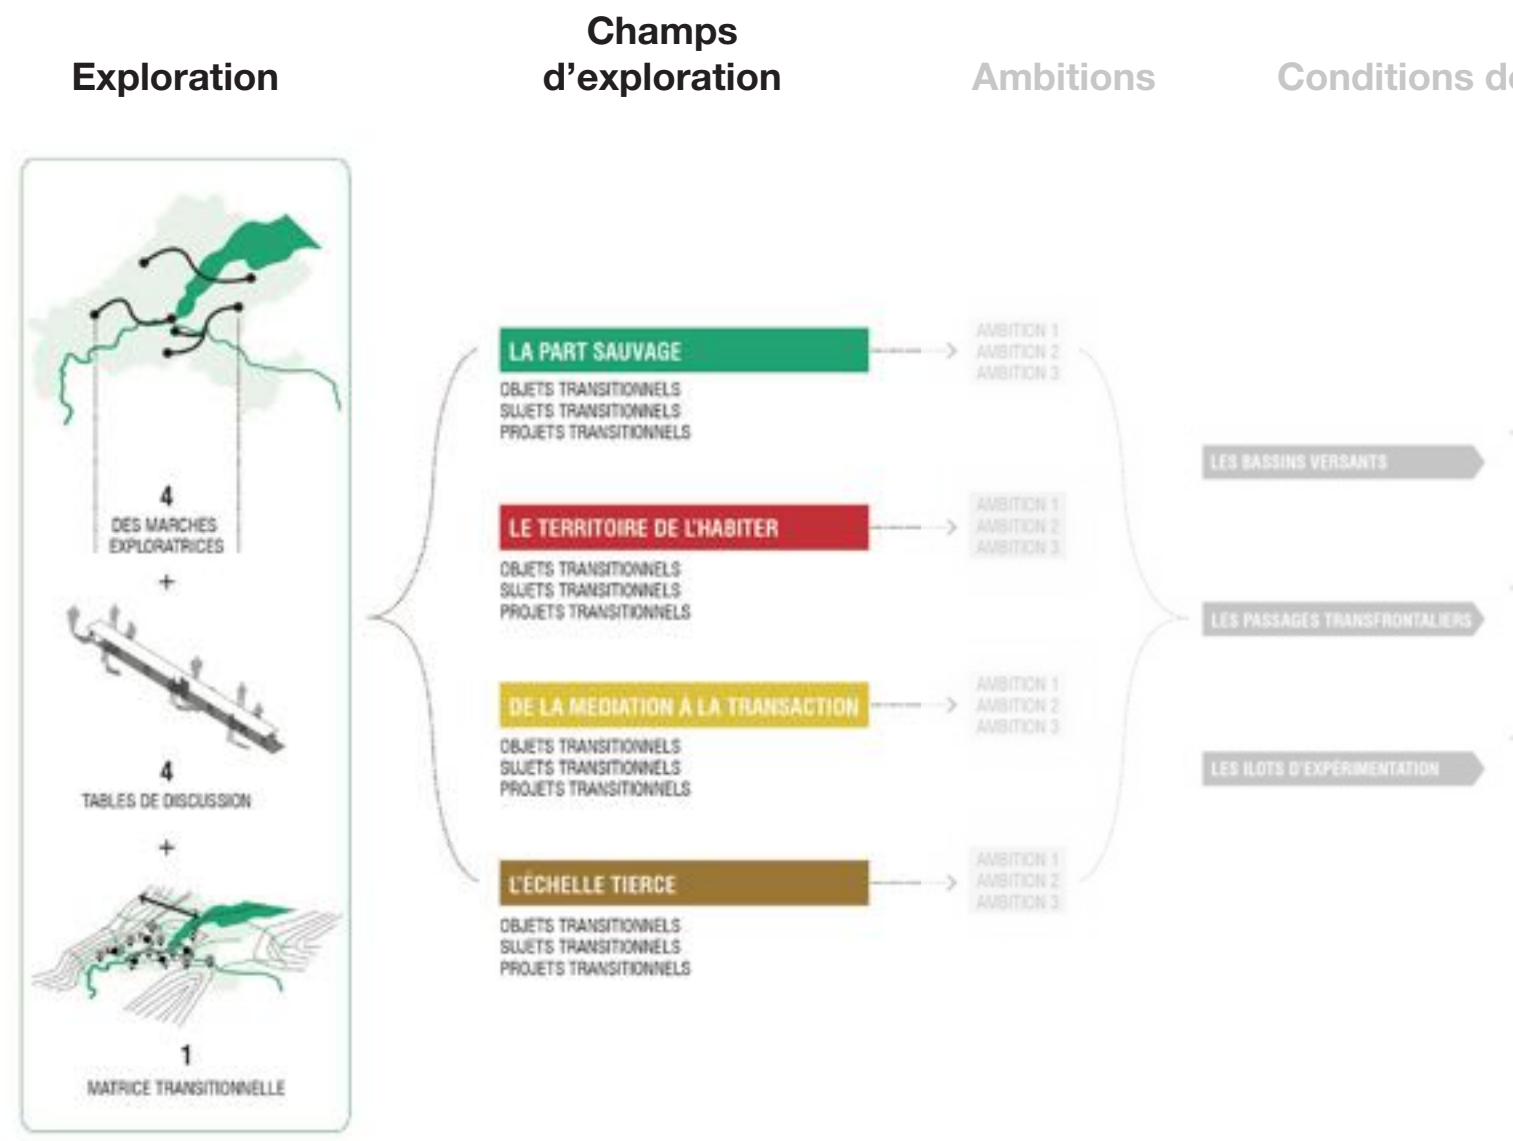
Exploration

Champs d'exploration

Ambitions

Conditions d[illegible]

4
DES MARCHES EXPLORATRICES
+
4
TABLES DE DISCUSSION
+
1
MATRICE TRANSITIONNELLE

LA PART SAUVAGE
OBJETS TRANSITIONNELS
SUJETS TRANSITIONNELS
PROJETS TRANSITIONNELS

AMBITION 1
AMBITION 2
AMBITION 3

LE TERRITOIRE DE L'HABITER
OBJETS TRANSITIONNELS
SUJETS TRANSITIONNELS
PROJETS TRANSITIONNELS

AMBITION 1
AMBITION 2
AMBITION 3

DE LA MEDIATION À LA TRANSACTION
OBJETS TRANSITIONNELS
SUJETS TRANSITIONNELS
PROJETS TRANSITIONNELS

AMBITION 1
AMBITION 2
AMBITION 3

L'ECHELLE TIERCE
OBJETS TRANSITIONNELS
SUJETS TRANSITIONNELS
PROJETS TRANSITIONNELS

AMBITION 1
AMBITION 2
AMBITION 3

LES BASSINS VERSANTS

LES PASSAGES TRANSFRONTALIERS

LES ILOTS D'EXPÉRIMENTATION